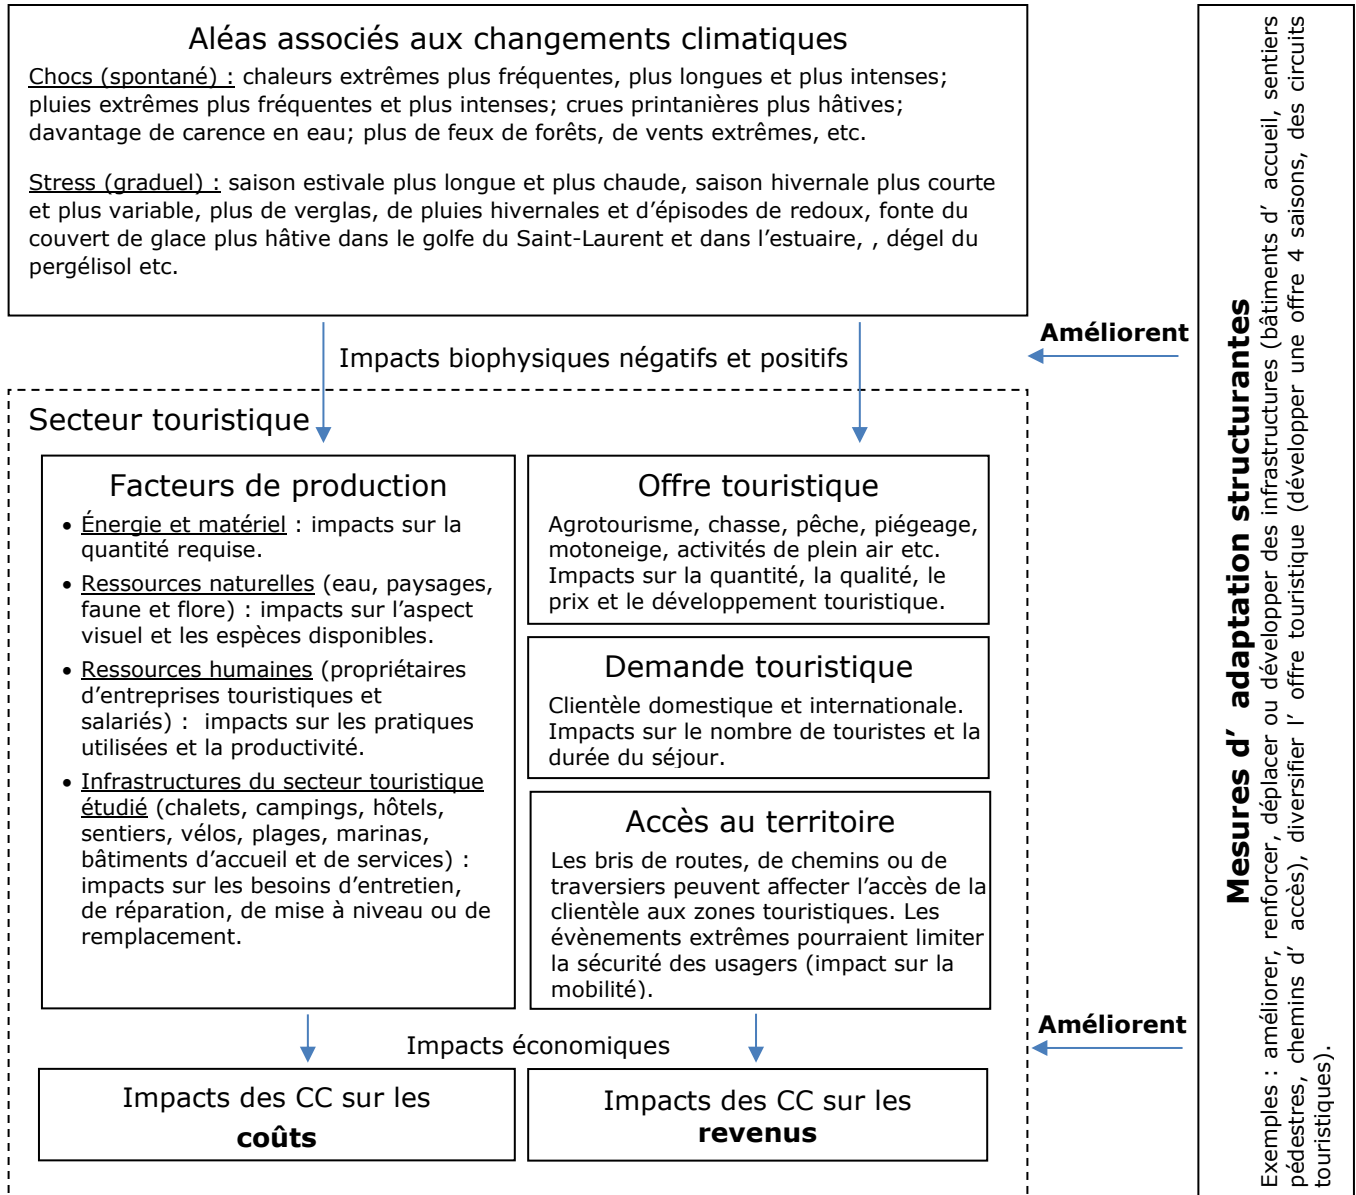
Aléas associés aux changements climatiques

Chocs (spontané) : chaleurs extrêmes plus fréquentes, plus longues et plus intenses; pluies extrêmes plus fréquentes et plus intenses; crues printanières plus hâtives; davantage de carence en eau; plus de feux de forêts, de vents extrêmes, etc.

Stress (graduel) : saison estivale plus longue et plus chaude, saison hivernale plus courte et plus variable, plus de verglas, de pluies hivernales et d'épisodes de redoux, fonte du couvert de glace plus hâtive dans le golfe du Saint-Laurent et dans l'estuaire, , dégel du pergélisol etc.

Impacts biophysiques négatifs et positifs

Améliorent

Secteur touristique

Facteurs de production

- Énergie et matériel : impacts sur la quantité requise.
- Ressources naturelles (eau, paysages, faune et flore) : impacts sur l'aspect visuel et les espèces disponibles.
- Ressources humaines (propriétaires d'entreprises touristiques et salariés) : impacts sur les pratiques utilisées et la productivité.
- Infrastructures du secteur touristique étudié (chalets, campings, hôtels, sentiers, vélos, plages, marinas, bâtiments d'accueil et de services) : impacts sur les besoins d'entretien, de réparation, de mise à niveau ou de remplacement.

Offre touristique

Agrotourisme, chasse, pêche, piégeage, motoneige, activités de plein air etc. Impacts sur la quantité, la qualité, le prix et le développement touristique.

Demande touristique

Clientèle domestique et internationale. Impacts sur le nombre de touristes et la durée du séjour.

Accès au territoire

Les bris de routes, de chemins ou de traversiers peuvent affecter l'accès de la clientèle aux zones touristiques. Les évènements extrêmes pourraient limiter la sécurité des usagers (impact sur la mobilité).

Impacts économiques

Améliorent

Impacts des CC sur les **coûts**

Impacts des CC sur les **revenus**

**Mesures d' adaptation structurantes**

Exemples : améliorer, renforcer, déplacer ou développer des infrastructures (bâtiments d' accueil, sentiers pédestres, chemins d' accès), diversifier l' offre touristique (développer une offre 4 saisons, des circuits touristiques).